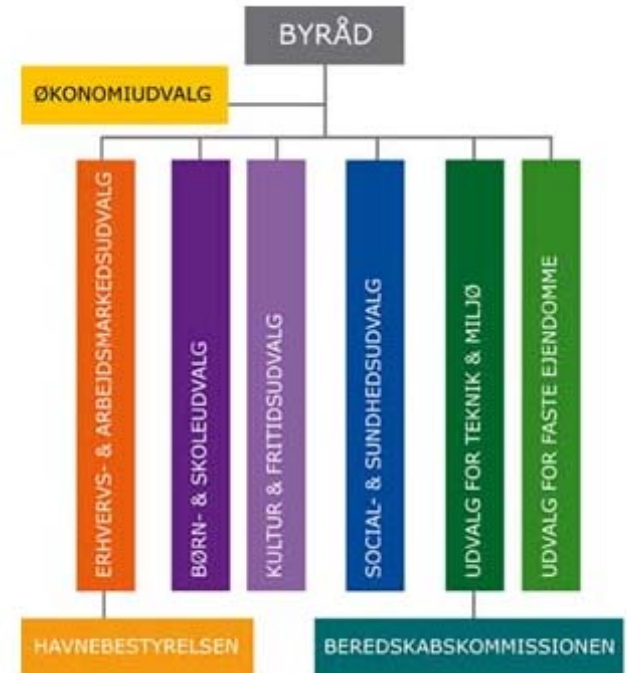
BYRÅD

ØKONOMIUDVALG

ERHVERVS- & ARBEJDSMARKEDSUDVALG

BØRN- & SKOLEUDVALG

KULTUR & FRITIDSUDVALG

SOCIAL- & SUNDHEDSUDVALG

UDVALG FOR TEKNIK & MILJØ

UDVALG FOR FASTE EJENDOMME

HAVNEBESTYRELSEN

BEREDSKABSKOMMISSIONEN